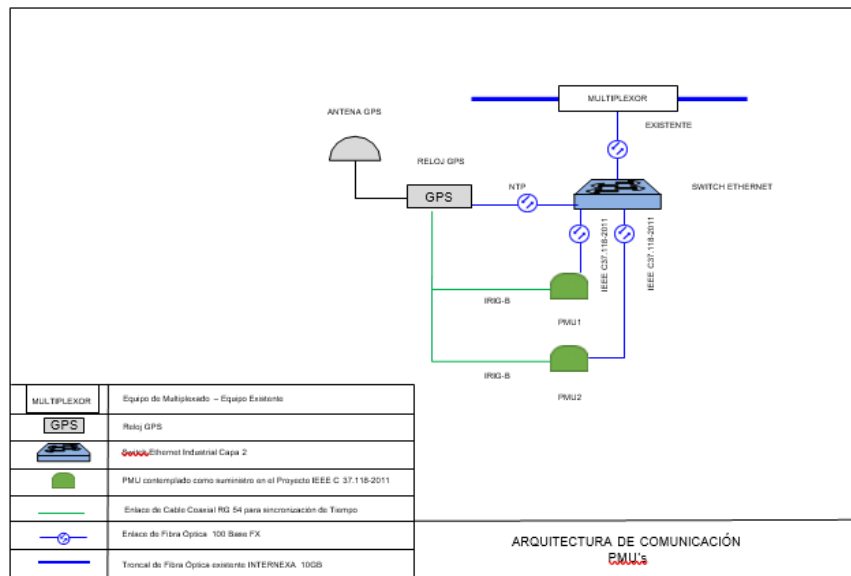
MULTIPLEXOR

EXISTENTE

ANTENA GPS

RELOJ GPS

GPS

NTP

SWITCH ETHERNET

IEEE C37.118-2011

IEEE C37.118-2011

IRIG-B

PMU1

IRIG-B

PMU2

| | |
|---|---|
| MULTIPLEXOR | Equipo de Multiplexado – Equipo Existente |
| GPS | Reloj GPS |
| | Switch Ethernet Industrial Capa 2 |
| | PMU contemplado como suministro en el Proyecto IEEE C 37.118-2011 |
| | Enlace de Cable Coaxial RG 54 para sincronización de Tiempo |
| | Enlace de Fibra Óptica 100 Base FX |
| | Troncal de Fibra Óptica existente INTERNEXA 10GB |

ARQUITECTURA DE COMUNICACIÓN PMU's